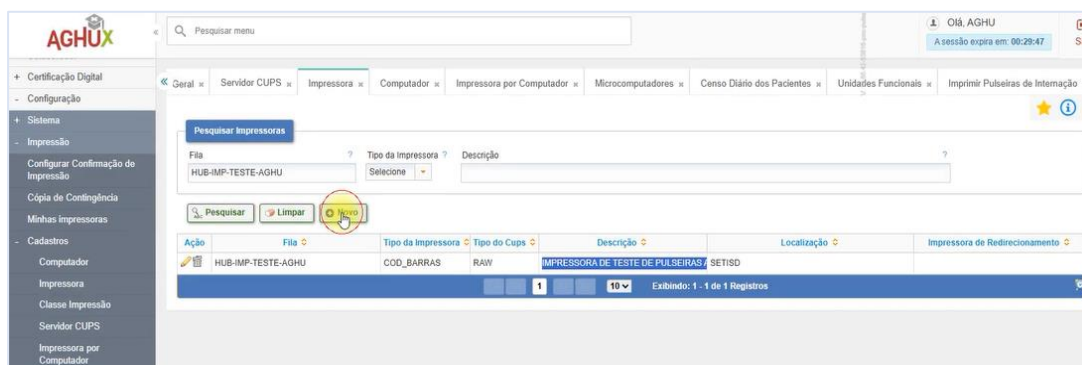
AGHUX

Pesquisar menu

Olá, AGHU
A sessão expira em: 00:29:47

+ Certificação Digital
- Configuração
+ Sistema
- Impressão
Configurar Confirmação de Impressão
Cópia de Contingência
Minhas impressoras
- Cadastros
Computador
Impressora
Classe Impressão
Servidor CUPS
Impressora por Computador

Geral × Servidor CUPS × Impressora × Computador × Impressora por Computador × Microcomputadores × Censo Diário dos Pacientes × Unidades Funcionais × Imprimir Pulseiras de Internação

Pesquisar Impressoras

Fila ? Tipo da Impressora ? Descrição ?
HUB-IMP-TESTE-AGHU Selecione

Pesquisar Limpar Novo

| Ação | Fila | Tipo da Impressora | Tipo do Cups | Descrição | Localização | Impressora de Redirecionamento |
|---|---|---|---|---|---|---|
| | HUB-IMP-TESTE-AGHU | COD_BARRAS | RAW | IMPRESSORA DE TESTE DE PULSEIRAS / | SETISD | |

1 10 Exibindo: 1 - 1 de 1 Registros